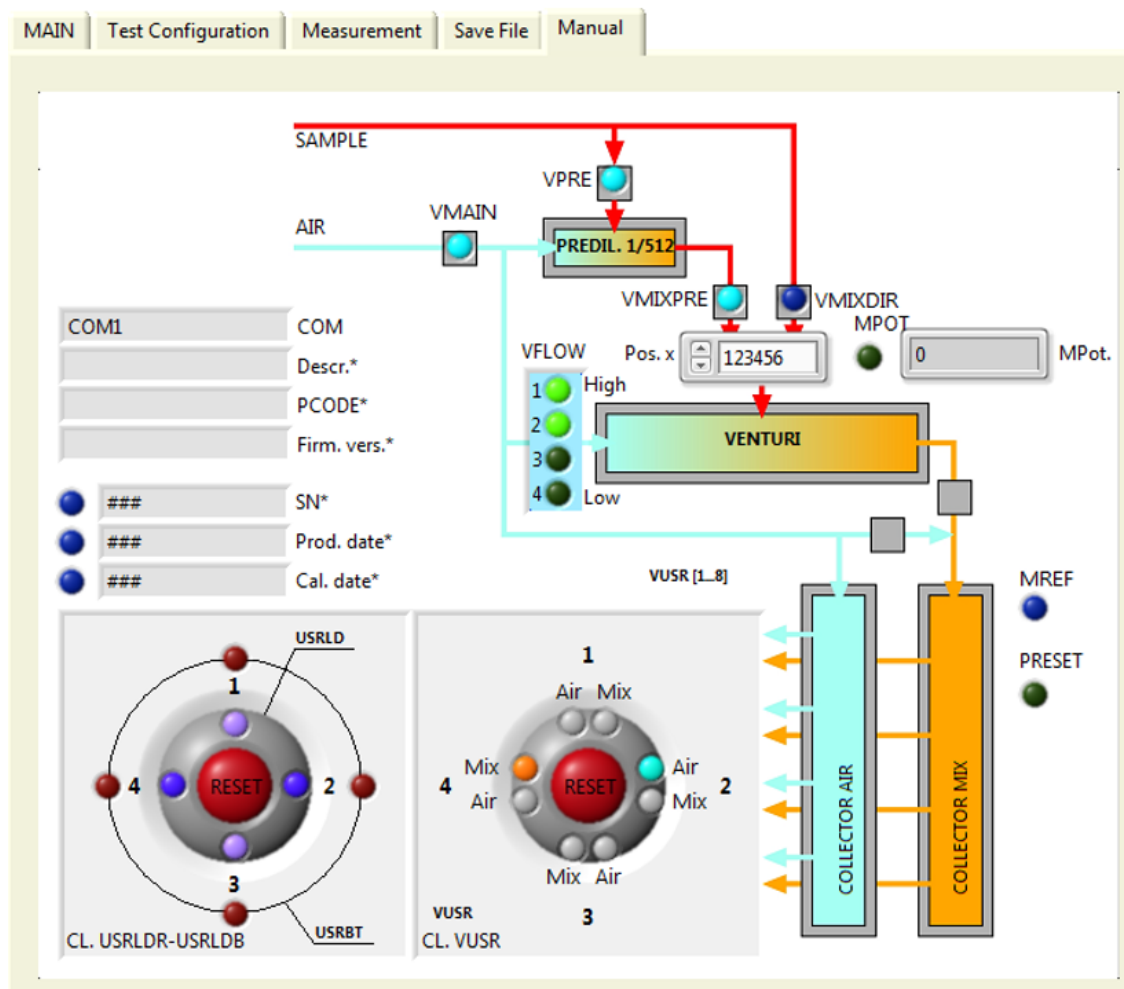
MAIN Test Configuration Measurement Save File Manual

SAMPLE

VPRE

AIR

VMAIN

PREDIL. 1/512

VMIXPRE VMIXDIR

MPOT

COM1 COM

Descr.*

PCODE*

Firm. vers.*

VFLOW

Pos. x 123456

0 MPot.

1 High
2
3
4 Low

VENTURI

### SN*
### Prod. date*
### Cal. date*

VUSR [1...8]

MREF

PRESET

USRLD

1

4 RESET 2

3

USRBT

CL. USRLDR-USRLDB

1

Air Mix

Mix
Air

4

RESET

Air
Mix

2

Mix Air

VUSR

3

CL. VUSR

COLLECTOR AIR

COLLECTOR MIX